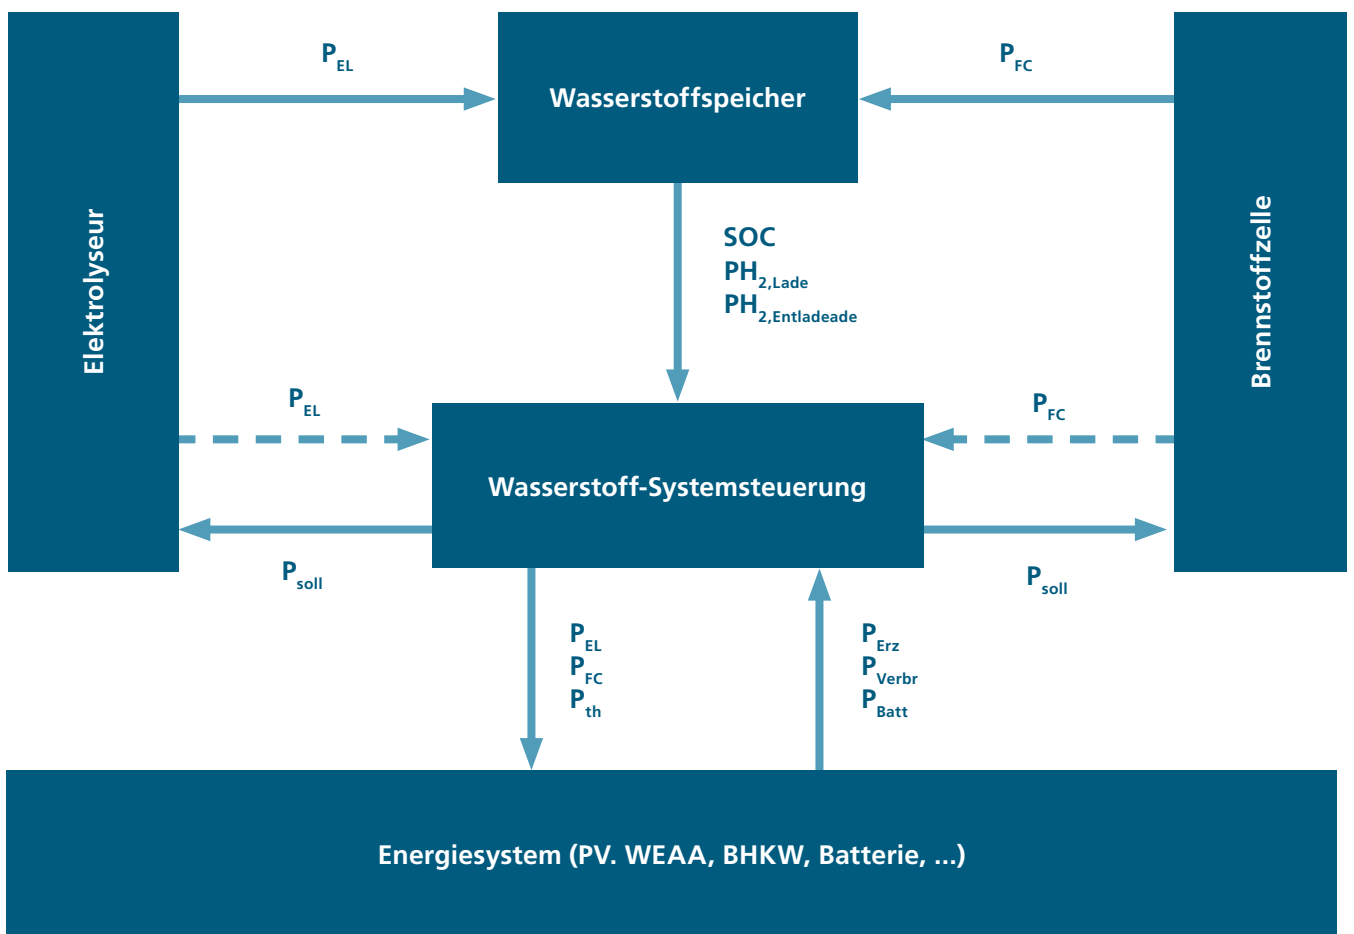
$P_{EL}$

Wasserstoffspeicher

$P_{FC}$

Elektrolyseur

SOC
$PH_{2,Lade}$
$PH_{2,Entladeade}$

Brennstoffzelle

$P_{EL}$

$P_{FC}$

Wasserstoff-Systemsteuerung

$P_{soll}$

$P_{soll}$

$P_{EL}$
$P_{FC}$
$P_{th}$

$P_{Erz}$
$P_{Verbr}$
$P_{Batt}$

Energiesystem (PV. WEAA, BHKW, Batterie, ...)